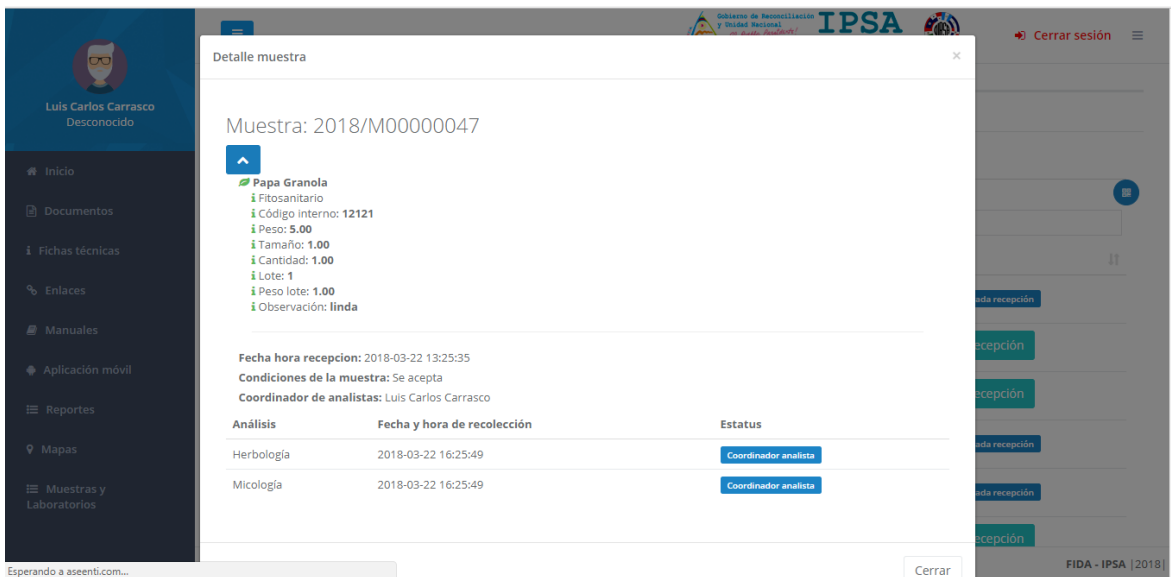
Gobierno de Reconciliación y Unidad Nacional
IPSA

Cerrar sesión

Luis Carlos Carrasco
Desconocido

Inicio
Documentos
Fichas técnicas
Enlaces
Manuales
Aplicación móvil
Reportes
Mapas
Muestras y Laboratorios

Detalle muestra

×

Muestra: 2018/M00000047

Papa Granola
Fitosanitario
Código interno: 12121
Peso: 5.00
Tamaño: 1.00
Cantidad: 1.00
Lote: 1
Peso lote: 1.00
Observación: linda

Fecha hora recepcion: 2018-03-22 13:25:35
Condiciones de la muestra: Se acepta
Coordinador de analistas: Luis Carlos Carrasco

| Análisis | Fecha y hora de recolección | Estatus |
|---|---|---|
| Herbología | 2018-03-22 16:25:49 | Coordinador analista |
| Micología | 2018-03-22 16:25:49 | Coordinador analista |

Cerrar

ada recepción
ecepción
ecepción
ada recepción
ada recepción
ecepción

Esperando a aseenti.com...

FIDA - IPSA |2018|